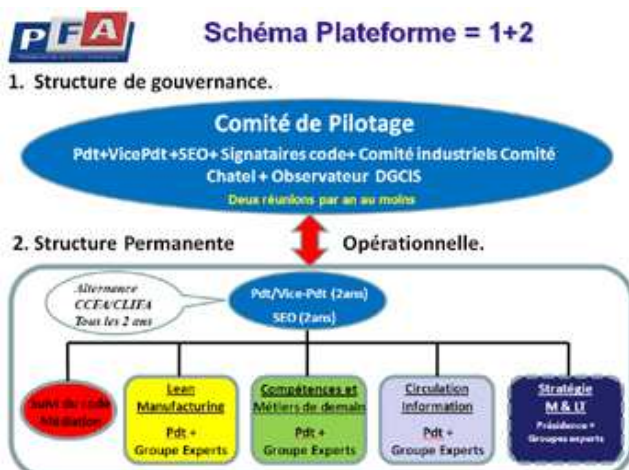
PFA

Schéma Plateforme = 1+2

1. Structure de gouvernance.

Comité de Pilotage

Pdt+VicePdt +SEO+ Signataires code+ Comité industriels Comité Chatel + Observateur DGCIS

Deux réunions par an au moins

2. Structure Permanente Opérationnelle.

Alternance CCFA/CLIFA Tous les 2 ans

Pdt/Vice-Pdt (2ans)

SEO (2ans)

Suivi du code Médiation

Lean Manufacturing

Pdt + Groupe Experts

Compétences et Métiers de demain

Pdt + Groupe Experts

Circulation Information

Pdt + Groupe Experts

Stratégie M & LT

Présidence + Groupes experts